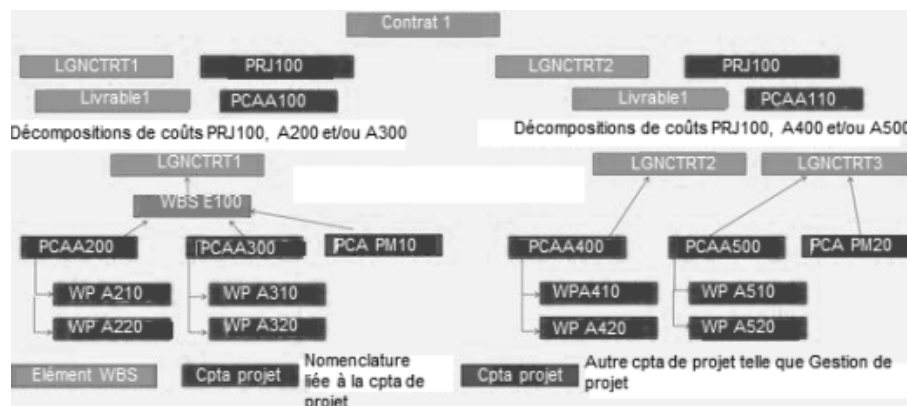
Contrat 1

LGNCTRT1
PRJ100
Livrable1
PCAA100

LGNCTRT2
PRJ100
Livrable1
PCAA110

Décompositions de coûts PRJ100, A200 et/ou A300

Décompositions de coûts PRJ100, A400 et/ou A500

LGNCTRT1
WBS E100
PCAA200
PCAA300
PCA PM10
WP A210
WP A220
WP A310
WP A320

LGNCTRT2
LGNCTRT3
PCAA400
PCAA500
PCA PM20
WPA410
WP A420
WP A510
WP A520

Elément WBS
Cpta projet
Nomenclature liée à la cpta de projet
Cpta projet
Autre cpta de projet telle que Gestion de projet